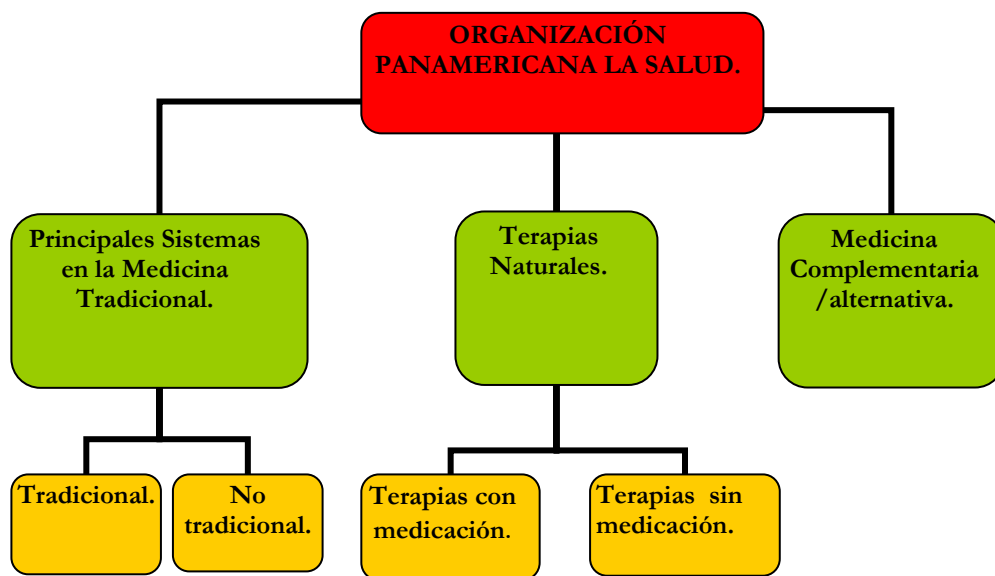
ORGANIZACIÓN PANAMERICANA LA SALUD.

Principales Sistemas en la Medicina Tradicional.

Terapias Naturales.

Medicina Complementaria /alternativa.

Tradicional.

No tradicional.

Terapias con medicación.

Terapias sin medicación.